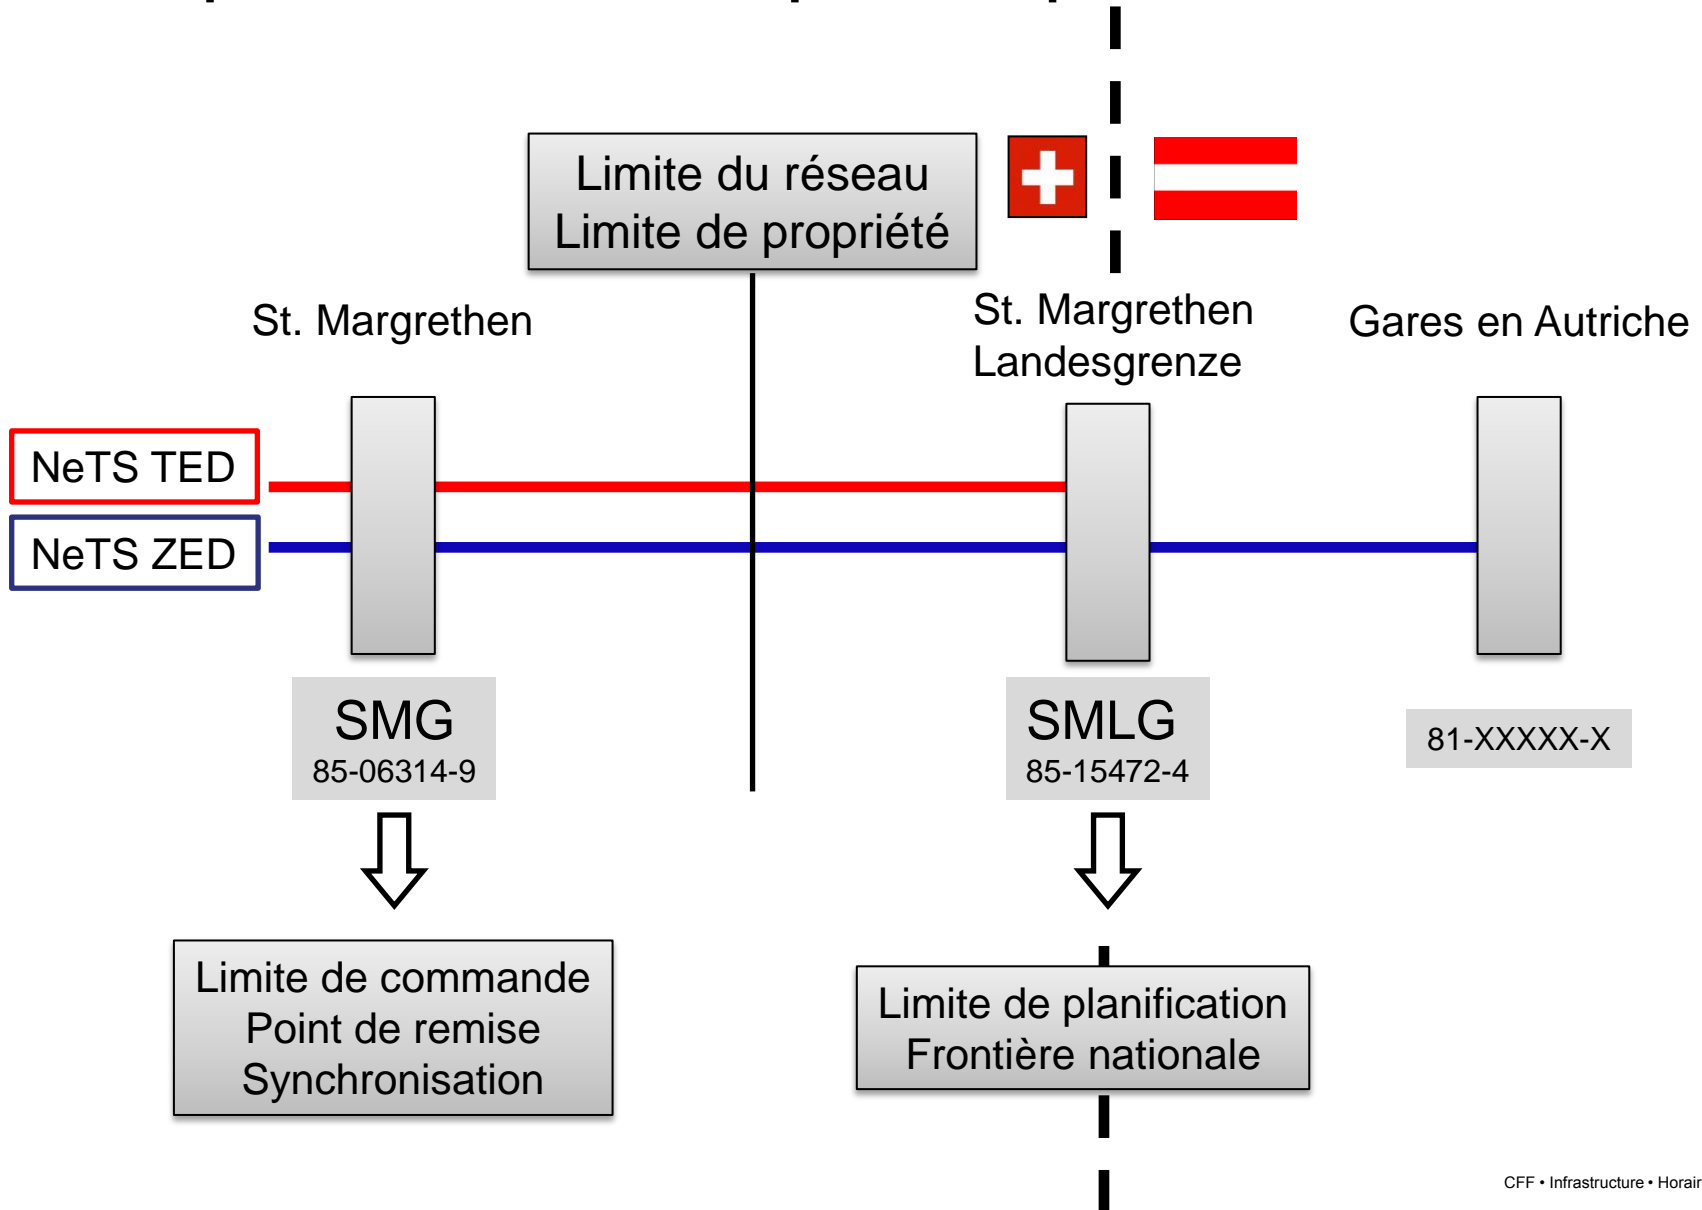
Limite du réseau
Limite de propriété

St. Margrethen

St. Margrethen
Landesgrenze

Gares en Autriche

NeTS TED

NeTS ZED

SMG
85-06314-9

SMLG
85-15472-4

81-XXXXX-X

Limite de commande
Point de remise
Synchronisation

Limite de planification
Frontière nationale

CFF • Infrastructure • Horair